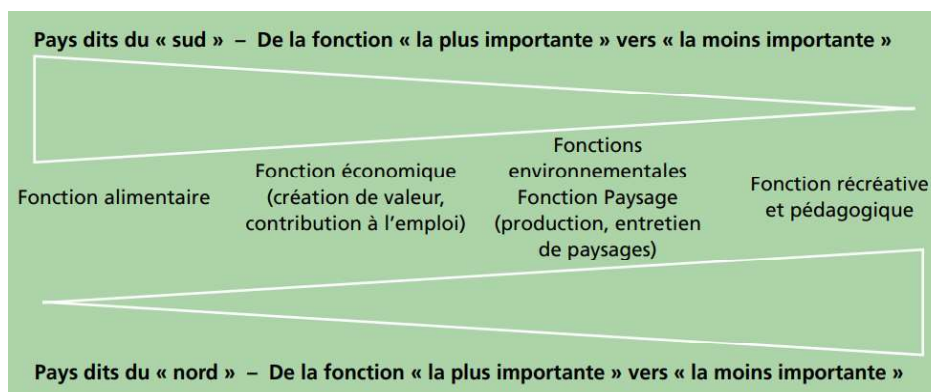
Pays dits du « sud » – De la fonction « la plus importante » vers « la moins importante »

Fonction alimentaire

Fonction économique (création de valeur, contribution à l'emploi)

Fonctions environnementales Fonction Paysage (production, entretien de paysages)

Fonction récréative et pédagogique

Pays dits du « nord » – De la fonction « la plus importante » vers « la moins importante »